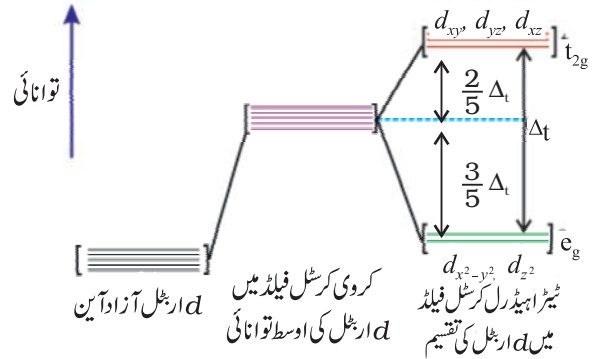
توانائی

$d_{xy}, d_{yz}, d_{xz}$

$t_{2g}$

$\frac{2}{5}\Delta_t$

$\Delta_t$

$\frac{3}{5}\Delta_t$

$e_g$

$d_{x^2-y^2}, d_{z^2}$

$d$ اربٹل آزاد آئن

کروی کرسٹل فیلڈ میں $d$ اربٹل کی اوسط توانائی

ٹیٹراہیڈرل کرسٹل فیلڈ میں $d$ اربٹل کی تقسیم